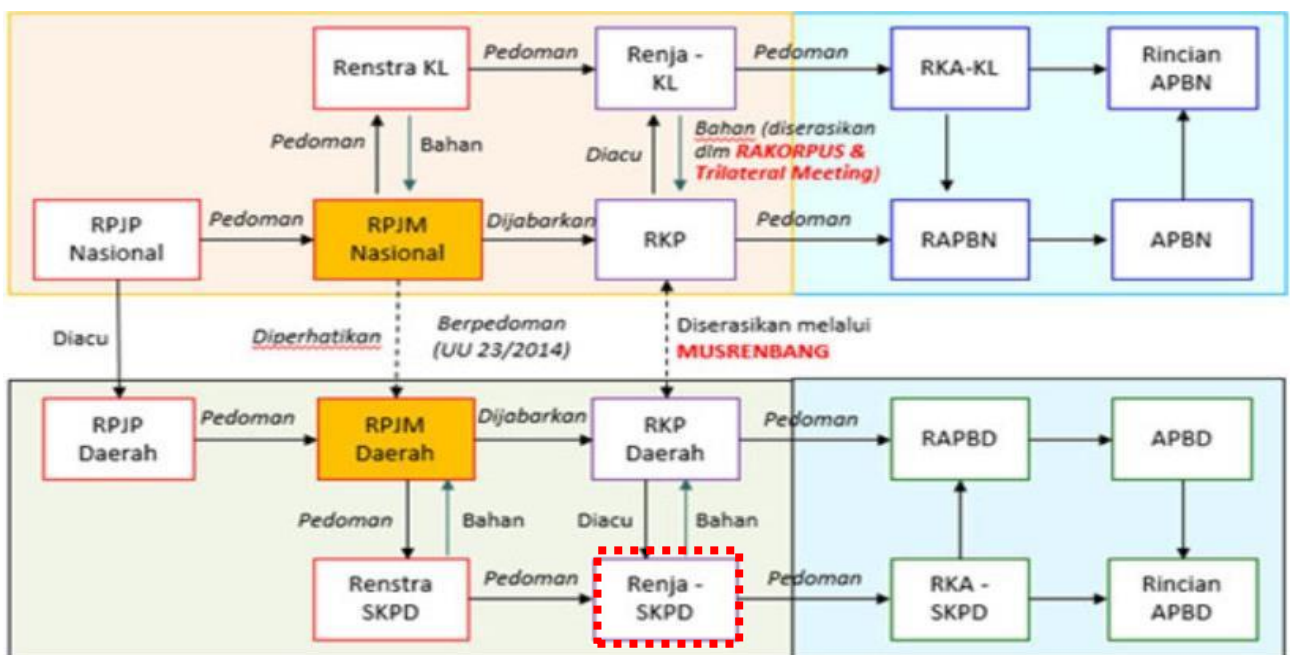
Renstra KL

Pedoman

Renja - KL

Pedoman

RKA-KL

Rincian APBN

Pedoman

Bahan

Diacu

Bahan (diserasikan dlm RAKORPUS & Trilateral Meeting)

RPJP Nasional

Pedoman

RPJM Nasional

Dijabarkan

RKP

Pedoman

RAPBN

APBN

Diacu

Diperhatikan

Berpedoman (UU 23/2014)

Diserasikan melalui MUSRENBANG

RPJP Daerah

Pedoman

RPJM Daerah

Dijabarkan

RKP Daerah

Pedoman

RAPBD

APBD

Pedoman

Bahan

Diacu

Bahan

Renstra SKPD

Pedoman

Renja - SKPD

Pedoman

RKA - SKPD

Rincian APBD